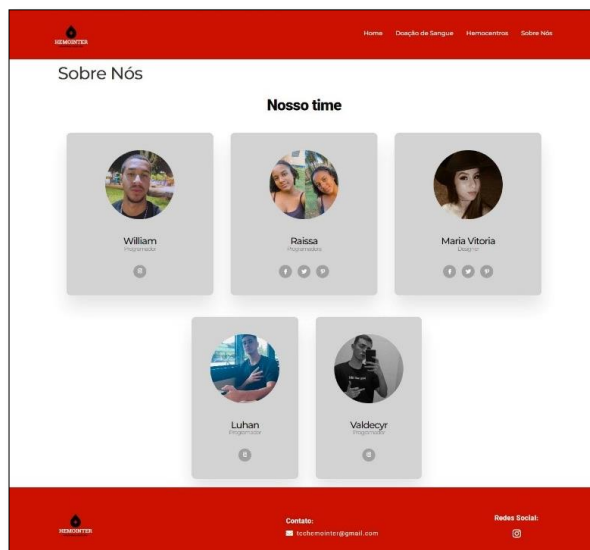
HEMOINTER

Home Doação de Sangue Hemocentros Sobre Nós

Sobre Nós

Nosso time

William
Programador

Raissa
Programadora

Maria Vitoria
Designer

Luhan
Programador

Valdecyr
Programador

HEMOINTER

Contato:
tcchemointer@gmail.com

Redes Social: